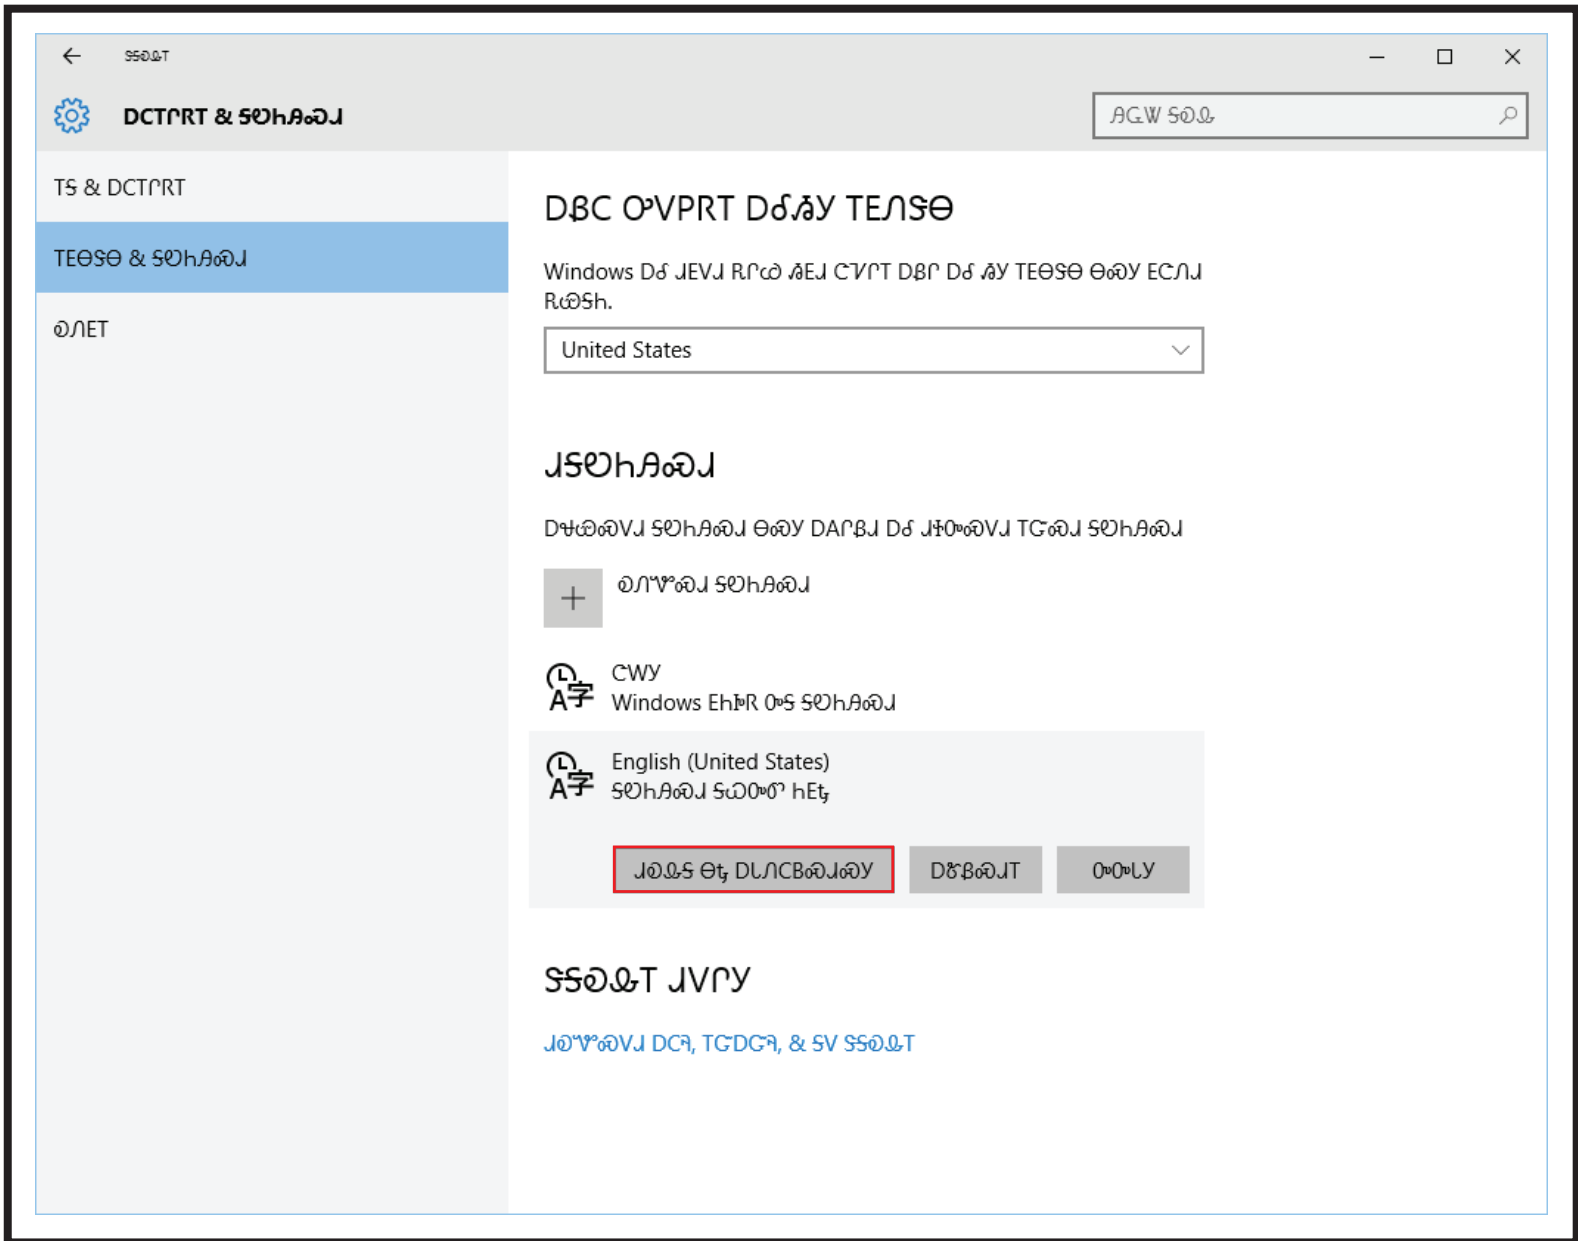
ᏚᏙᎪ�T

ᎠᏟᎢᎵᏒᎢ & ᏕᏬᏂᎯᏍᏗ

ᎯᏩᏔ ᏕᎪᎲ

ᎢᏕ & ᎠᏟᎢᎵᏒᎢ

ᎢᎬᏕᎾ & ᏕᏬᏂᎯᏍᏗ

ᏍᏁᎬᎢ

ᎠᏰᏟ ᎤᏙᏢᎡᎢ ᎠᏍᎹᏰ ᎢᎬᏁᏕᎾ

Windows ᎠᏍ ᏗᎬᏙᏗ ᎡᎵᏯ ᎲᎬᏗ ᏟᏤᎵᎢ ᎠᏰᎵ ᎠᏍ ᎹᏰ ᎢᎬᏕᎾ ᎾᏍᏜ ᎬᏟᏁᏗ ᎡᏯᏕᏂ.

United States

ᏗᏕᏬᏂᎯᏍᏗ

ᎠᏑᏯᏍᏙᏗ ᏕᏬᏂᎯᏍᏗ ᎾᏍᏜ ᎠᎿᎵᏰᏗ ᎠᏍ ᏗᏐᏅᏍᏙᏗ ᎢᏳᏍᏗ ᏕᏬᏂᎯᏍᏗ

ᏍᏁᏉᏍᏗ ᏕᏬᏂᎯᏍᏗ

ᏣᎳᎩ
Windows ᎡᏂᏊᎵ ᎤᏕ ᏕᏬᏂᎯᏍᏗ

English (United States)
ᏕᏬᏂᎯᏍᏗ ᏕᏍᏅᏛ ᏂᎬᎨ

ᏗᎧᎪᏕ ᎾᎨ ᎠᏓᏁᏟᏴᏍᏗᏍᏜ

ᎠᏋᏰᏍᏗᎢ

ᎤᏅᏓᏯ

ᏚᏙᎪᏗ ᏗᏙᎵᏯ

ᏗᎧᏉᏍᏙᏗ ᎠᏟᎸ, ᎢᏳᎠᏟᎸ, & ᏕᏙ ᏚᏙᎪᏗ